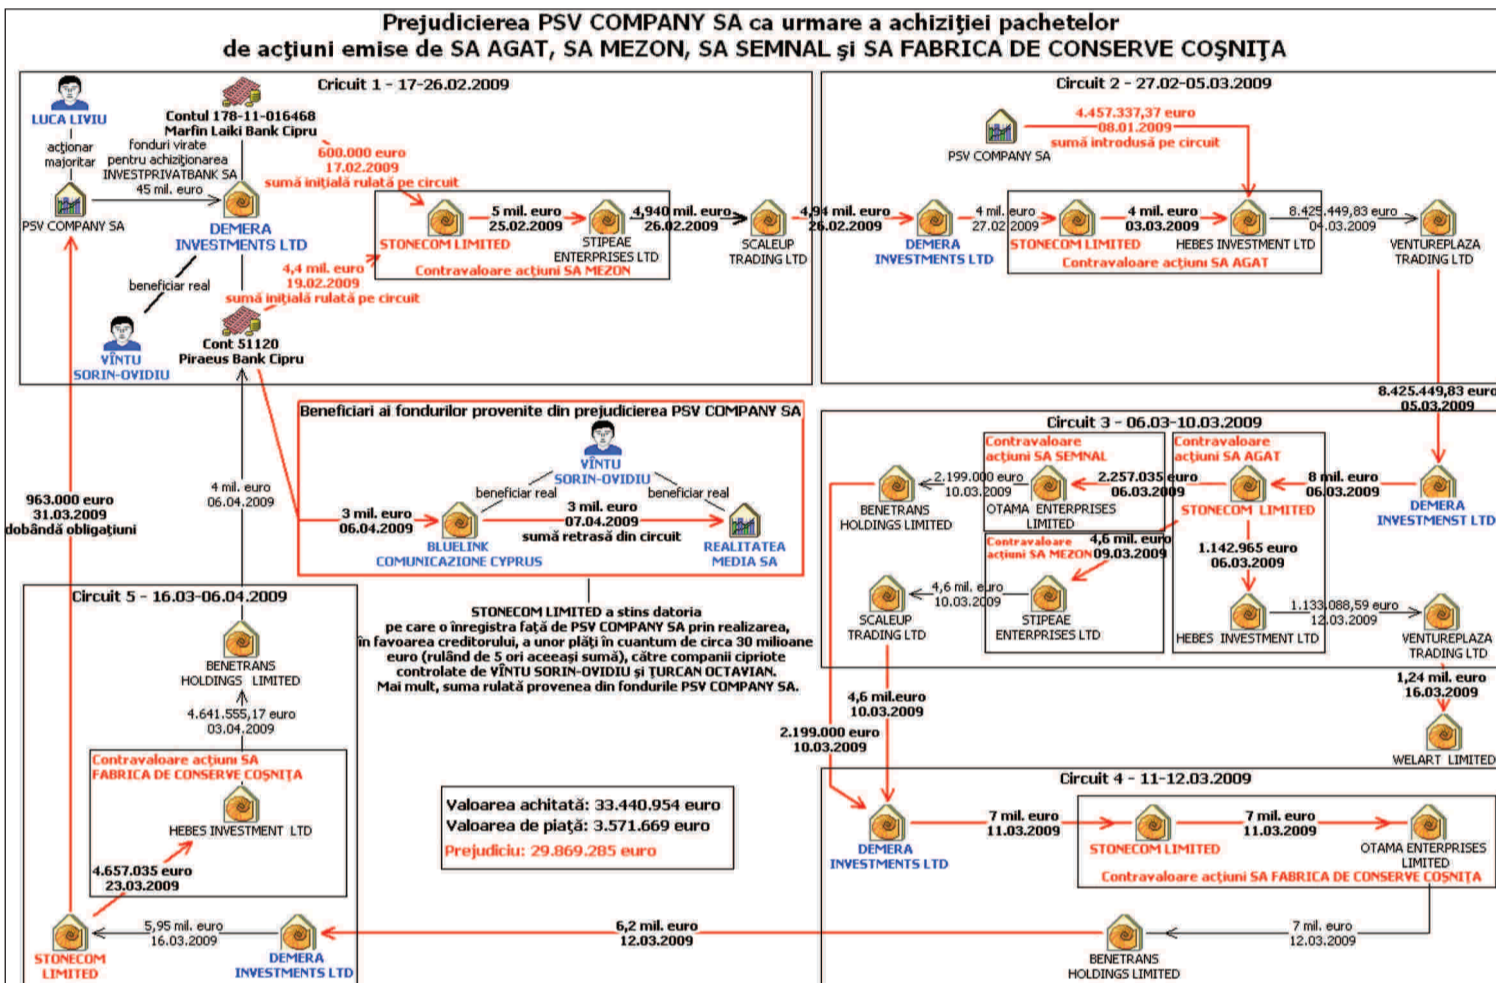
Prejudicierea PSV COMPANY SA ca urmare a achiziţiei pachetelor de acţiuni emise de SA AGAT, SA MEZON, SA SEMNAL şi SA FABRICA DE CONSERVE COŞNIŢA

Cricuit 1 - 17-26.02.2009

LUCA LIVIU
acţionar majoritar
PSV COMPANY SA
Contul 178-11-016468
Marfin Laiki Bank Cipru
fonduri virate pentru achiziţionarea INVESTPRIVATBANK SA
45 mil. euro
DEMERA INVESTMENTS LTD
600.000 euro
17.02.2009
sumă iniţială rulată pe circuit
STONECOM LIMITED
5 mil. euro
25.02.2009
STIPEAE ENTERPRISES LTD
4,940 mil. euro
26.02.2009
SCALEUP TRADING LTD
Contravaloare acţiuni SA MEZON
4,4 mil. euro
19.02.2009
sumă iniţială rulată pe circuit
beneficiar real
VÎNTU SORIN-OVIDIU
Cont 51120
Piraeus Bank Cipru

Circuit 2 - 27.02-05.03.2009

PSV COMPANY SA
4.457.337,37 euro
08.01.2009
sumă introdusă pe circuit
4,94 mil. euro
26.02.2009
DEMERA INVESTMENTS LTD
4 mil. euro
27.02.2009
STONECOM LIMITED
4 mil. euro
03.03.2009
HEBES INVESTMENT LTD
Contravaloare acţiuni SA AGAT
8.425.449,83 euro
04.03.2009
VENTUREPLAZA TRADING LTD

8.425.449,83 euro
05.03.2009

Beneficiari ai fondurilor provenite din prejudicierea PSV COMPANY SA
VÎNTU SORIN-OVIDIU
beneficiar real
beneficiar real
3 mil. euro
06.04.2009
BLUELINK COMUNICAZIONE CYPRUS
3 mil. euro
07.04.2009
sumă retrasă din circuit
REALITATEA MEDIA SA

963.000 euro
31.03.2009
dobândă obligaţiuni
4 mil. euro
06.04.2009

Circuit 3 - 06.03-10.03.2009

Contravaloare acţiuni SA SEMNAL
Contravaloare acţiuni SA AGAT
BENETRANS HOLDINGS LIMITED
2.199.000 euro
10.03.2009
OTAMA ENTERPRISES LIMITED
2.257.035 euro
06.03.2009
STONECOM LIMITED
8 mil. euro
06.03.2009
DEMERA INVESTMENST LTD
Contravaloare acţiuni SA MEZON
4,6 mil. euro
09.03.2009
1.142.965 euro
06.03.2009
SCALEUP TRADING LTD
4,6 mil. euro
10.03.2009
STIPEAE ENTERPRISES LTD
HEBES INVESTMENT LTD
1.133.088,59 euro
12.03.2009
VENTUREPLAZA TRADING LTD
1,24 mil. euro
16.03.2009
WELART LIMITED

Circuit 5 - 16.03-06.04.2009

BENETRANS HOLDINGS LIMITED
4.641.555,17 euro
03.04.2009
Contravaloare acţiuni SA FABRICA DE CONSERVE COŞNIŢA
HEBES INVESTMENT LTD
4.657.035 euro
23.03.2009
STONECOM LIMITED
5,95 mil. euro
16.03.2009
DEMERA INVESTMENTS LTD

STONECOM LIMITED a stins datoria pe care o înregistra faţă de PSV COMPANY SA prin realizarea, în favoarea creditorului, a unor plăţi în cuantum de circa 30 milioane euro (rulând de 5 ori aceeaşi sumă), către companii cipriote controlate de VÎNTU SORIN-OVIDIU şi ŢURCAN OCTAVIAN. Mai mult, suma rulată provenea din fondurile PSV COMPANY SA.

Valoarea achitată: 33.440.954 euro
Valoarea de piaţă: 3.571.669 euro
Prejudiciu: 29.869.285 euro

4,6 mil.euro
10.03.2009
2.199.000 euro
10.03.2009

Circuit 4 - 11-12.03.2009

DEMERA INVESTMENTS LTD
7 mil. euro
11.03.2009
STONECOM LIMITED
7 mil. euro
11.03.2009
OTAMA ENTERPRISES LIMITED
Contravaloare acţiuni SA FABRICA DE CONSERVE COŞNIŢA
6,2 mil. euro
12.03.2009
BENETRANS HOLDINGS LIMITED
7 mil. euro
12.03.2009